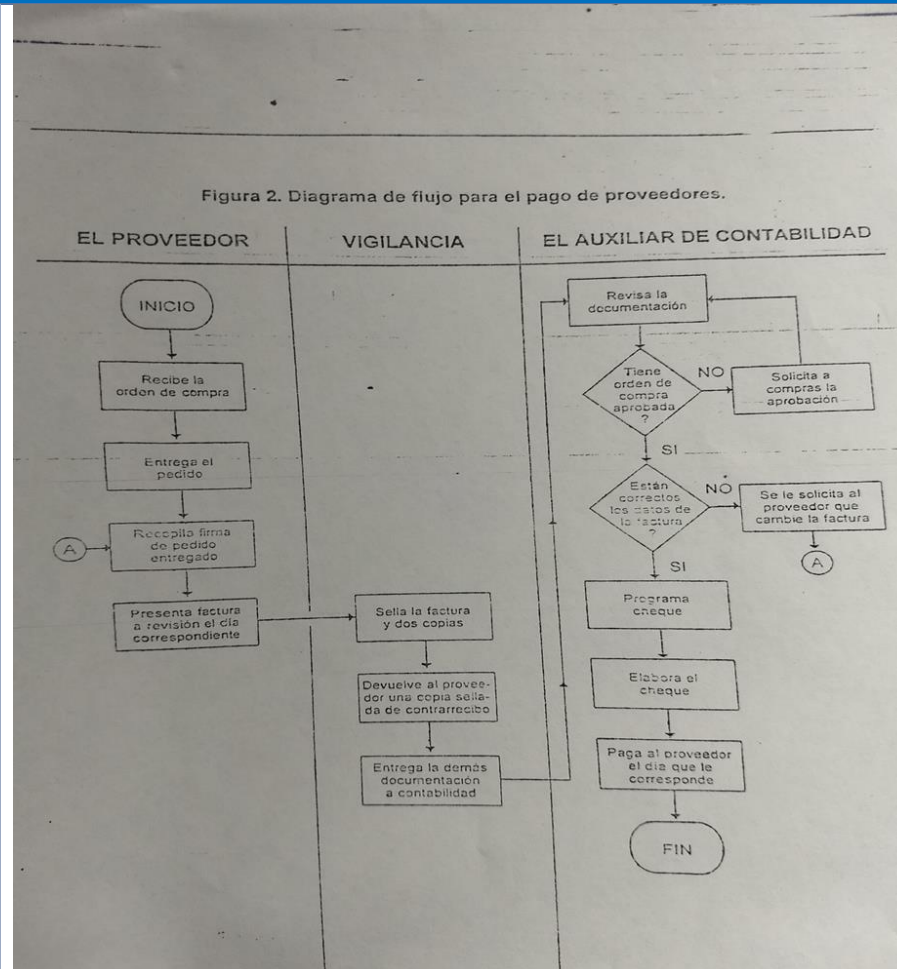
Figura 2. Diagrama de flujo para el pago de proveedores.

EL PROVEEDOR

VIGILANCIA

EL AUXILIAR DE CONTABILIDAD

INICIO

Recibe la orden de compra

Entrega el pedido

A

Recopila firma de pedido entregado

Presenta factura a revisión el día correspondiente

Sella la factura y dos copias

Devuelve al proveedor una copia sellada de contrarrecibo

Entrega la demás documentación a contabilidad

Revisa la documentación

Tiene orden de compra aprobada ?

NO

Solicita a compras la aprobación

SI

Están correctos los datos de la factura ?

NO

Se le solicita al proveedor que cambie la factura

A

SI

Programa cheque

Elabora el cheque

Paga al proveedor el día que le corresponde

FIN